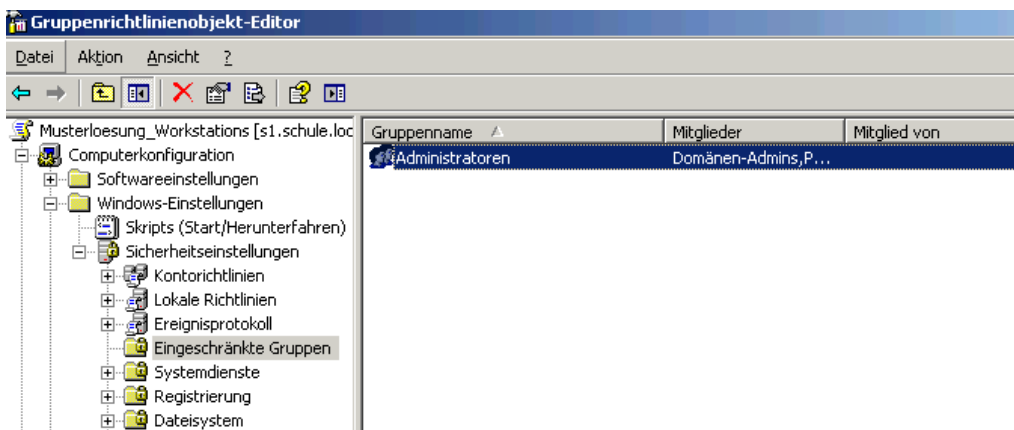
Gruppenrichtlinienobjekt-Editor

Datei Aktion Ansicht ?

Musterloesung_Workstations [s1.schule.loc
Computerkonfiguration
Softwareeinstellungen
Windows-Einstellungen
Skripts (Start/Herunterfahren)
Sicherheitseinstellungen
Kontorichtlinien
Lokale Richtlinien
Ereignisprotokoll
Eingeschränkte Gruppen
Systemdienste
Registrierung
Dateisystem

| Gruppenname | Mitglieder | Mitglied von |
|---|---|---|
| Administratoren | Domänen-Admins,P... | |